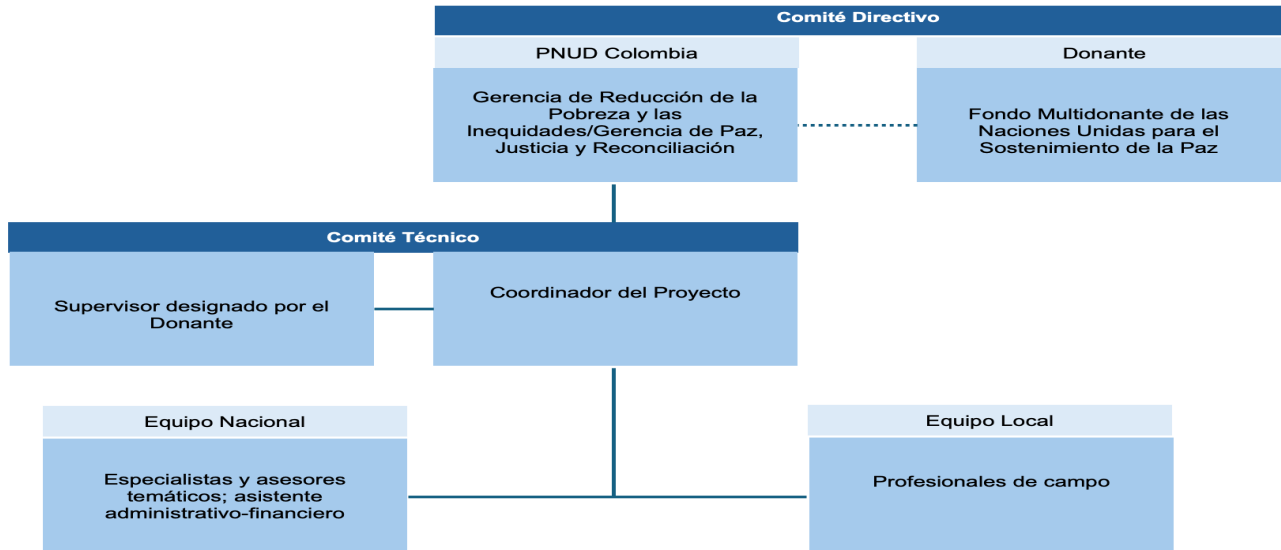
Comité Directivo

PNUD Colombia

Gerencia de Reducción de la Pobreza y las Inequidades/Gerencia de Paz, Justicia y Reconciliación

Donante

Fondo Multidonante de las Naciones Unidas para el Sostenimiento de la Paz

Comité Técnico

Supervisor designado por el Donante

Coordinador del Proyecto

Equipo Nacional

Especialistas y asesores temáticos; asistente administrativo-financiero

Equipo Local

Profesionales de campo